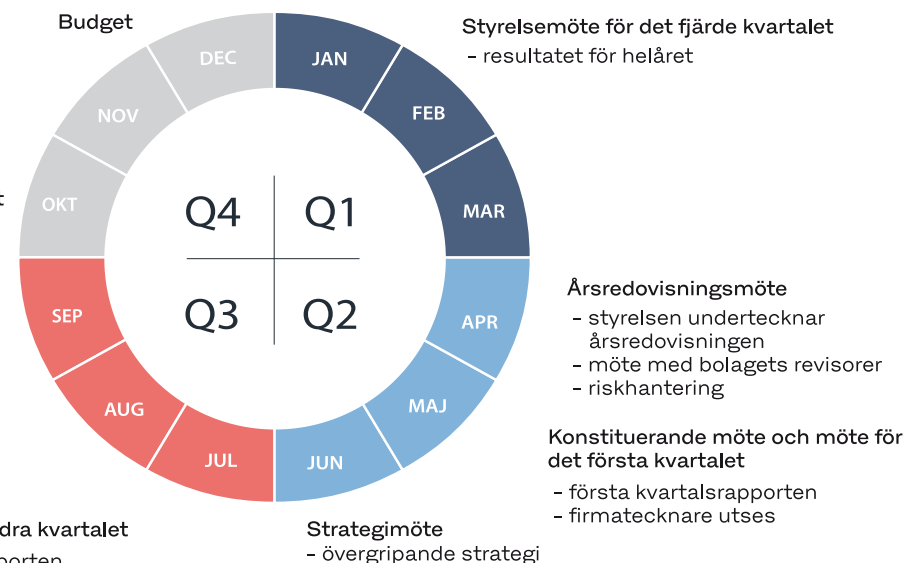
Budget

Styrelsemöte för det fjärde kvartalet
- resultatet för helåret

DEC
JAN
NOV
FEB
OKT
MAR
Q4
Q1
Q3
Q2
SEP
APR
AUG
MAJ
JUL
JUN

F

Årsredovisningsmöte
- styrelsen undertecknar årsredovisningen
- möte med bolagets revisorer
- riskhantering

Konstituerande möte och möte för det första kvartalet
- första kvartalsrapporten
- firmatecknare utses

dra kvartalet
porten

Strategimöte
- övergripande strategi